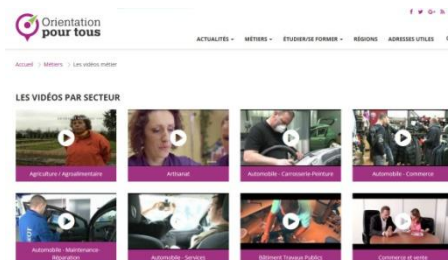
Orientation pour tous

f y G+ in

ACTUALITÉS ▾ MÉTIERS ▾ ÉTUDIER/SE FORMER ▾ RÉGIONS ADRESSES UTILES

Accueil > Métiers > Les vidéos métier

LES VIDÉOS PAR SECTEUR

Agriculture / Agroalimentaire

Artisanat

Automobile - Carrosserie-Peinture

Automobile - Commerce

Automobile - Maintenance-Réparation

Automobile - Services

Bâtiment Travaux Publics

Commerce et vente